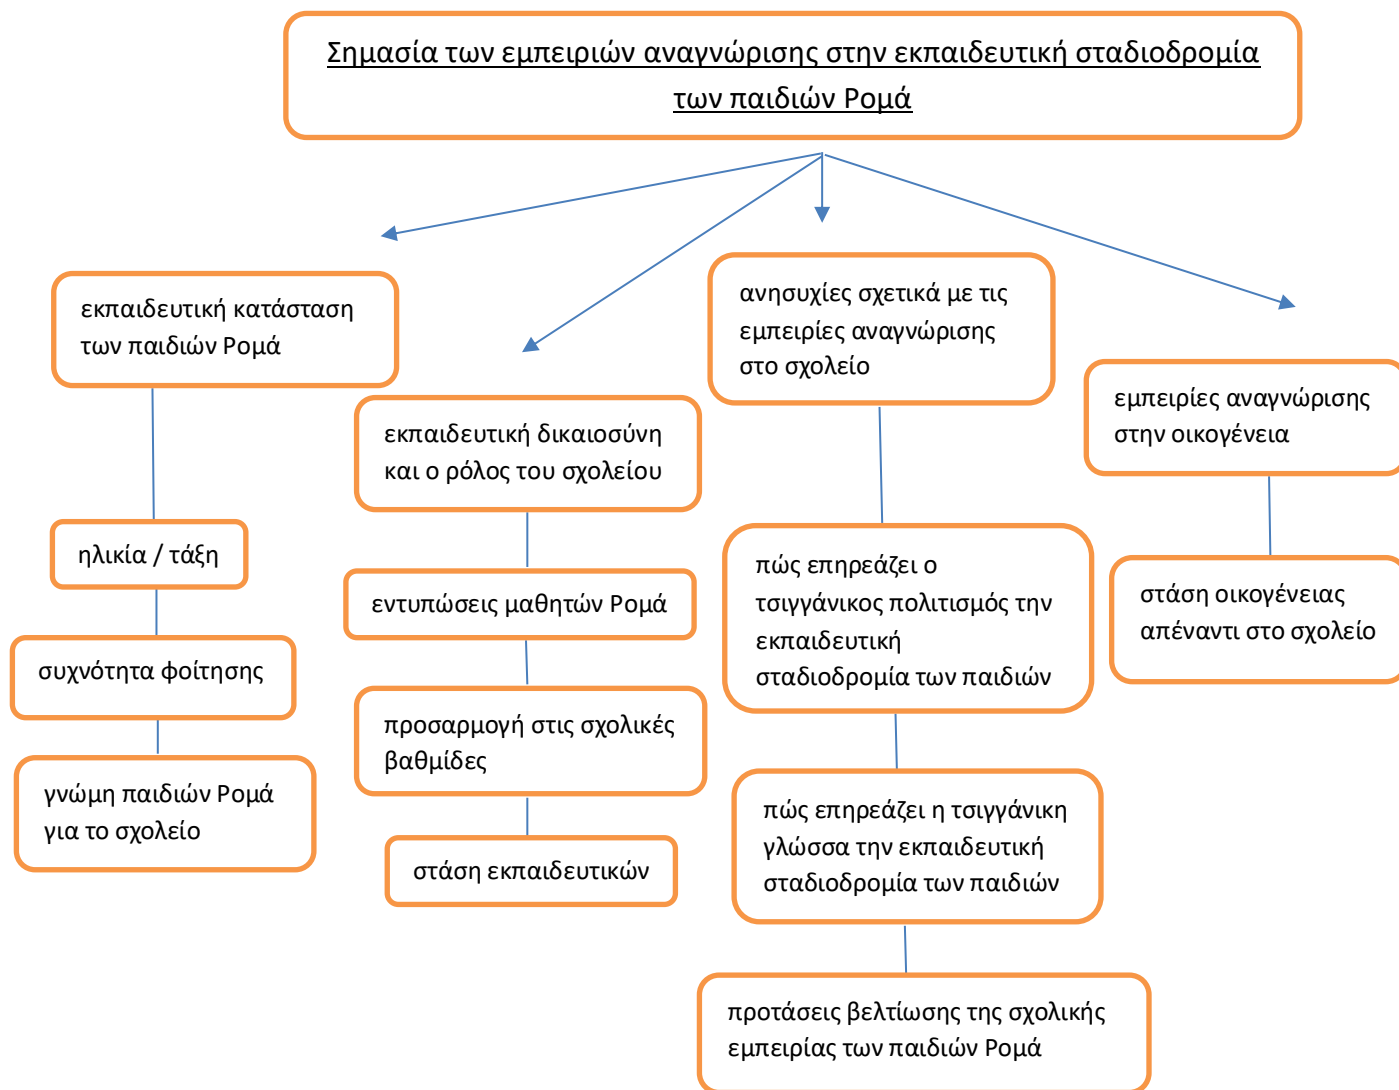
Σημασία των εμπειριών αναγνώρισης στην εκπαιδευτική σταδιοδρομία των παιδιών Ρομά

εκπαιδευτική κατάσταση των παιδιών Ρομά

ηλικία / τάξη

συχνότητα φοίτησης

γνώμη παιδιών Ρομά για το σχολείο

εκπαιδευτική δικαιοσύνη και ο ρόλος του σχολείου

εντυπώσεις μαθητών Ρομά

προσαρμογή στις σχολικές βαθμίδες

στάση εκπαιδευτικών

ανησυχίες σχετικά με τις εμπειρίες αναγνώρισης στο σχολείο

πώς επηρεάζει ο τσιγγάνικος πολιτισμός την εκπαιδευτική σταδιοδρομία των παιδιών

πώς επηρεάζει η τσιγγάνικη γλώσσα την εκπαιδευτική σταδιοδρομία των παιδιών

προτάσεις βελτίωσης της σχολικής εμπειρίας των παιδιών Ρομά

εμπειρίες αναγνώρισης στην οικογένεια

στάση οικογένειας απέναντι στο σχολείο